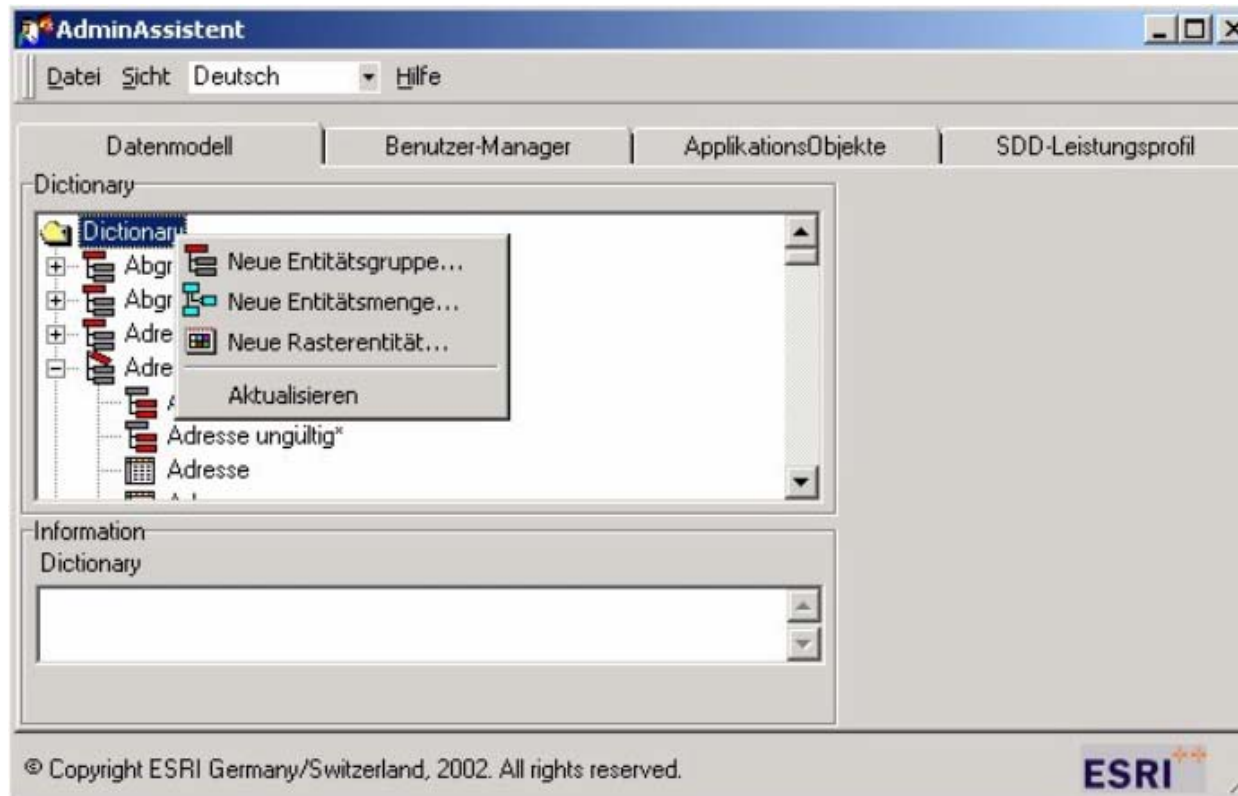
AdminAssistent

Datei Sicht Deutsch Hilfe

Datenmodell | Benutzer-Manager | ApplikationsObjekte | SDD-Leistungsprofil

Dictionary

Dictionary
Abgr
Abgr
Adre
Adre
A
Adresse ungültig*
Adresse

Neue Entitätsgruppe...
Neue Entitätsmenge...
Neue Rasterentität...
Aktualisieren

Information
Dictionary

© Copyright ESRI Germany/Switzerland, 2002. All rights reserved.

ESRI